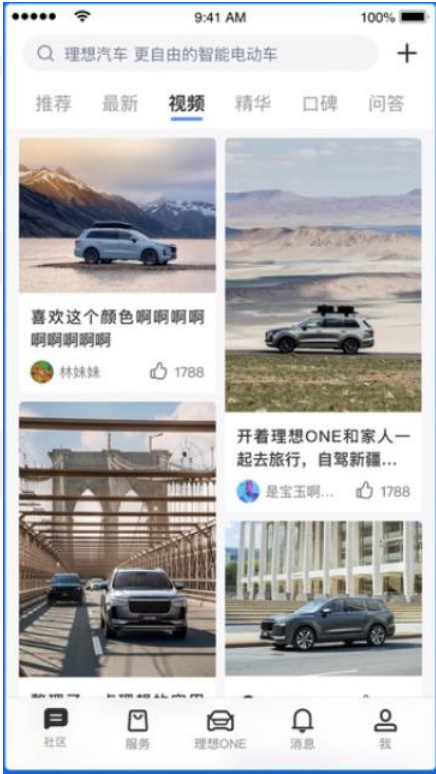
●●●●● 9:41 AM 100%

理想汽车 更自由的智能电动车 +

推荐 最新 视频 精华 口碑 问答

喜欢这个颜色啊啊啊啊啊啊啊啊

林姝姝 1788

开着理想ONE和家人一起去旅行，自驾新疆...

是宝玉啊... 1788

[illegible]

社区 服务 理想ONE 消息 我